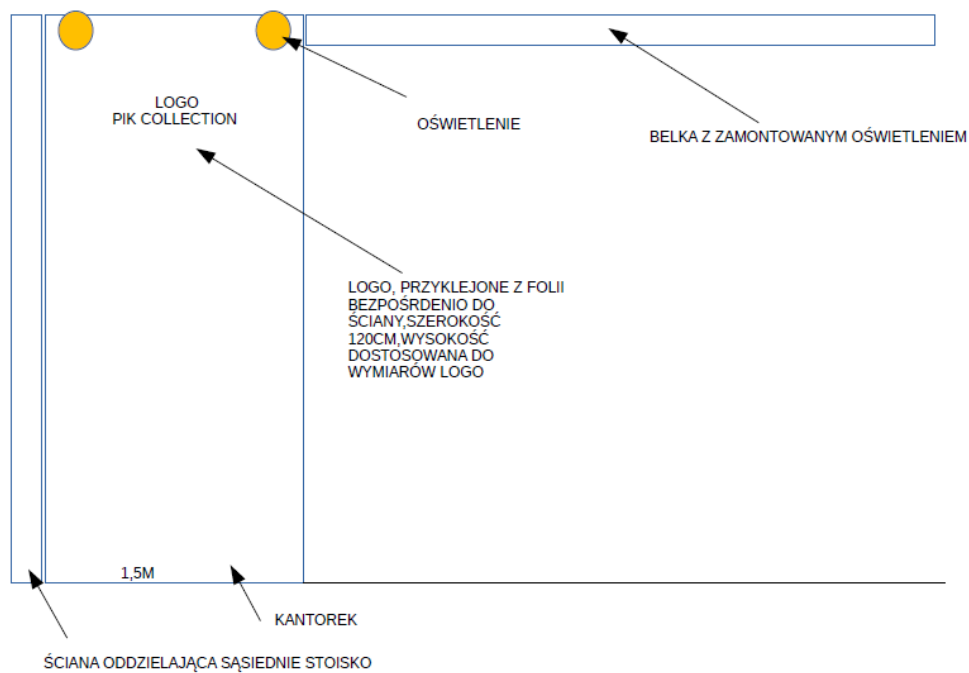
LOGO
PIK COLLECTION

OŚWIETLENIE

BELKA Z ZAMONTOWANYM OŚWIETLENIEM

LOGO, PRZYKLEJONE Z FOLII BEZPOŚRDENIO DO ŚCIANY,SZEROKOŚĆ 120CM,WYSOKOŚĆ DOSTOSOWANA DO WYMIARÓW LOGO

1,5M

KANTOREK

ŚCIANA ODDZIELAJĄCA SĄSIEDNIE STOISKO